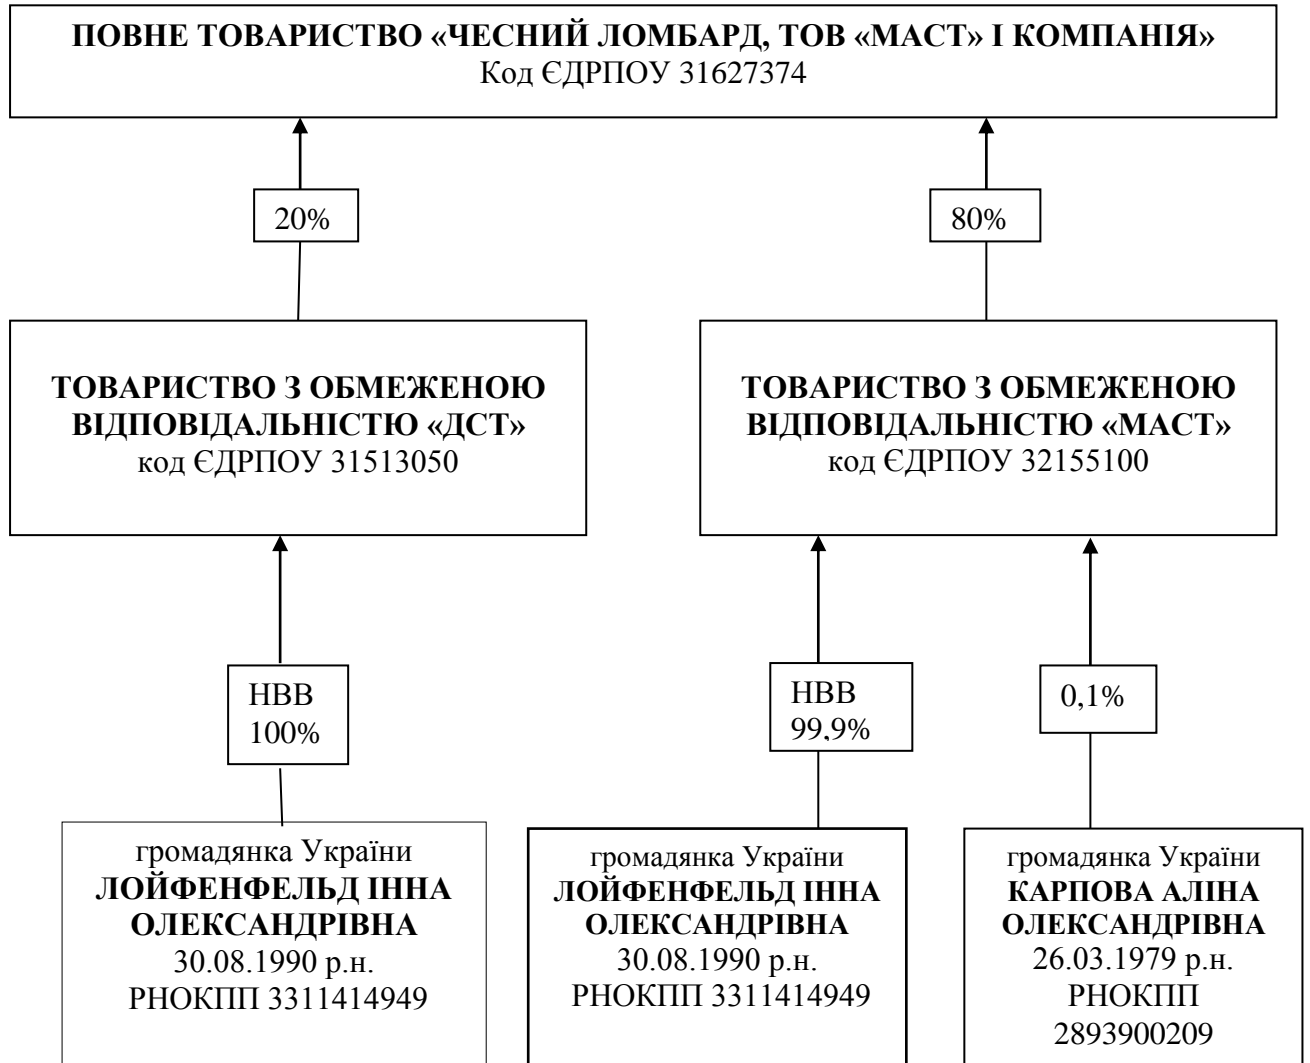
ПОВНЕ ТОВАРИСТВО «ЧЕСНИЙ ЛОМБАРД, ТОВ «МАСТ» І КОМПАНІЯ»
Код ЄДРПОУ 31627374

20%

80%

ТОВАРИСТВО З ОБМЕЖЕНОЮ ВІДПОВІДАЛЬНІСТЮ «ДСТ»
код ЄДРПОУ 31513050

ТОВАРИСТВО З ОБМЕЖЕНОЮ ВІДПОВІДАЛЬНІСТЮ «МАСТ»
код ЄДРПОУ 32155100

НВВ
100%

НВВ
99,9%

0,1%

громадянка України
ЛОЙФЕНФЕЛЬД ІННА ОЛЕКСАНДРІВНА
30.08.1990 р.н.
РНОКПП 3311414949

громадянка України
ЛОЙФЕНФЕЛЬД ІННА ОЛЕКСАНДРІВНА
30.08.1990 р.н.
РНОКПП 3311414949

громадянка України
КАРПОВА АЛІНА ОЛЕКСАНДРІВНА
26.03.1979 р.н.
РНОКПП 2893900209